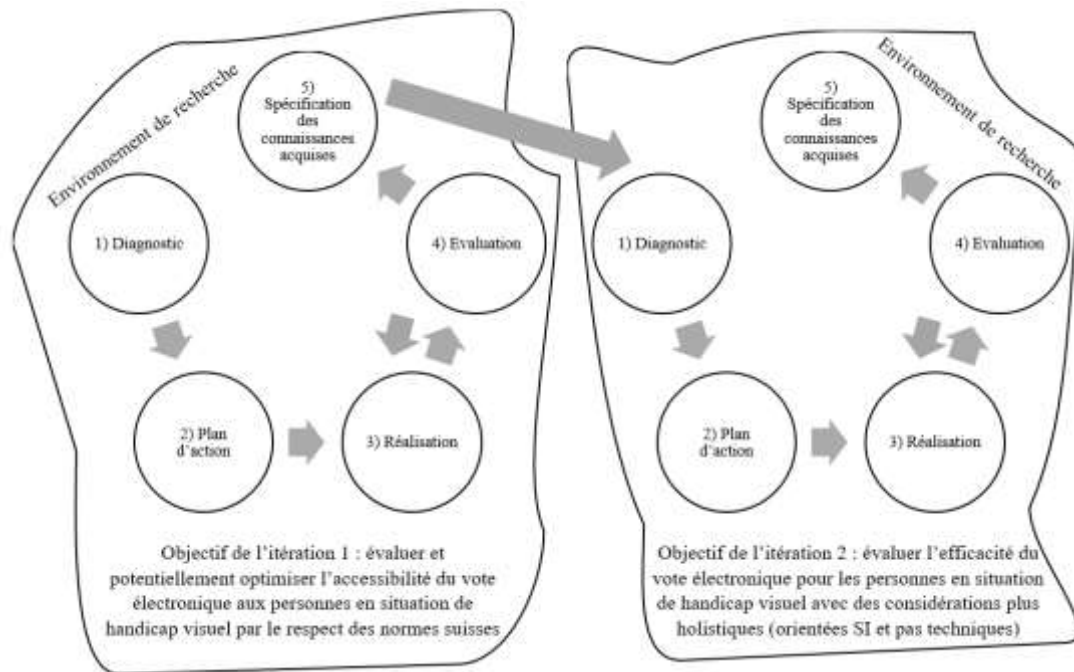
Environnement de recherche

5) Spécification des connaissances acquises

1) Diagnostic

4) Evaluation

2) Plan d'action

3) Réalisation

Objectif de l'itération 1 : évaluer et potentiellement optimiser l'accessibilité du vote électronique aux personnes en situation de handicap visuel par le respect des normes suisses

Environnement de recherche

5) Spécification des connaissances acquises

1) Diagnostic

4) Evaluation

2) Plan d'action

3) Réalisation

Objectif de l'itération 2 : évaluer l'efficacité du vote électronique pour les personnes en situation de handicap visuel avec des considérations plus holistiques (orientées SI et pas techniques)